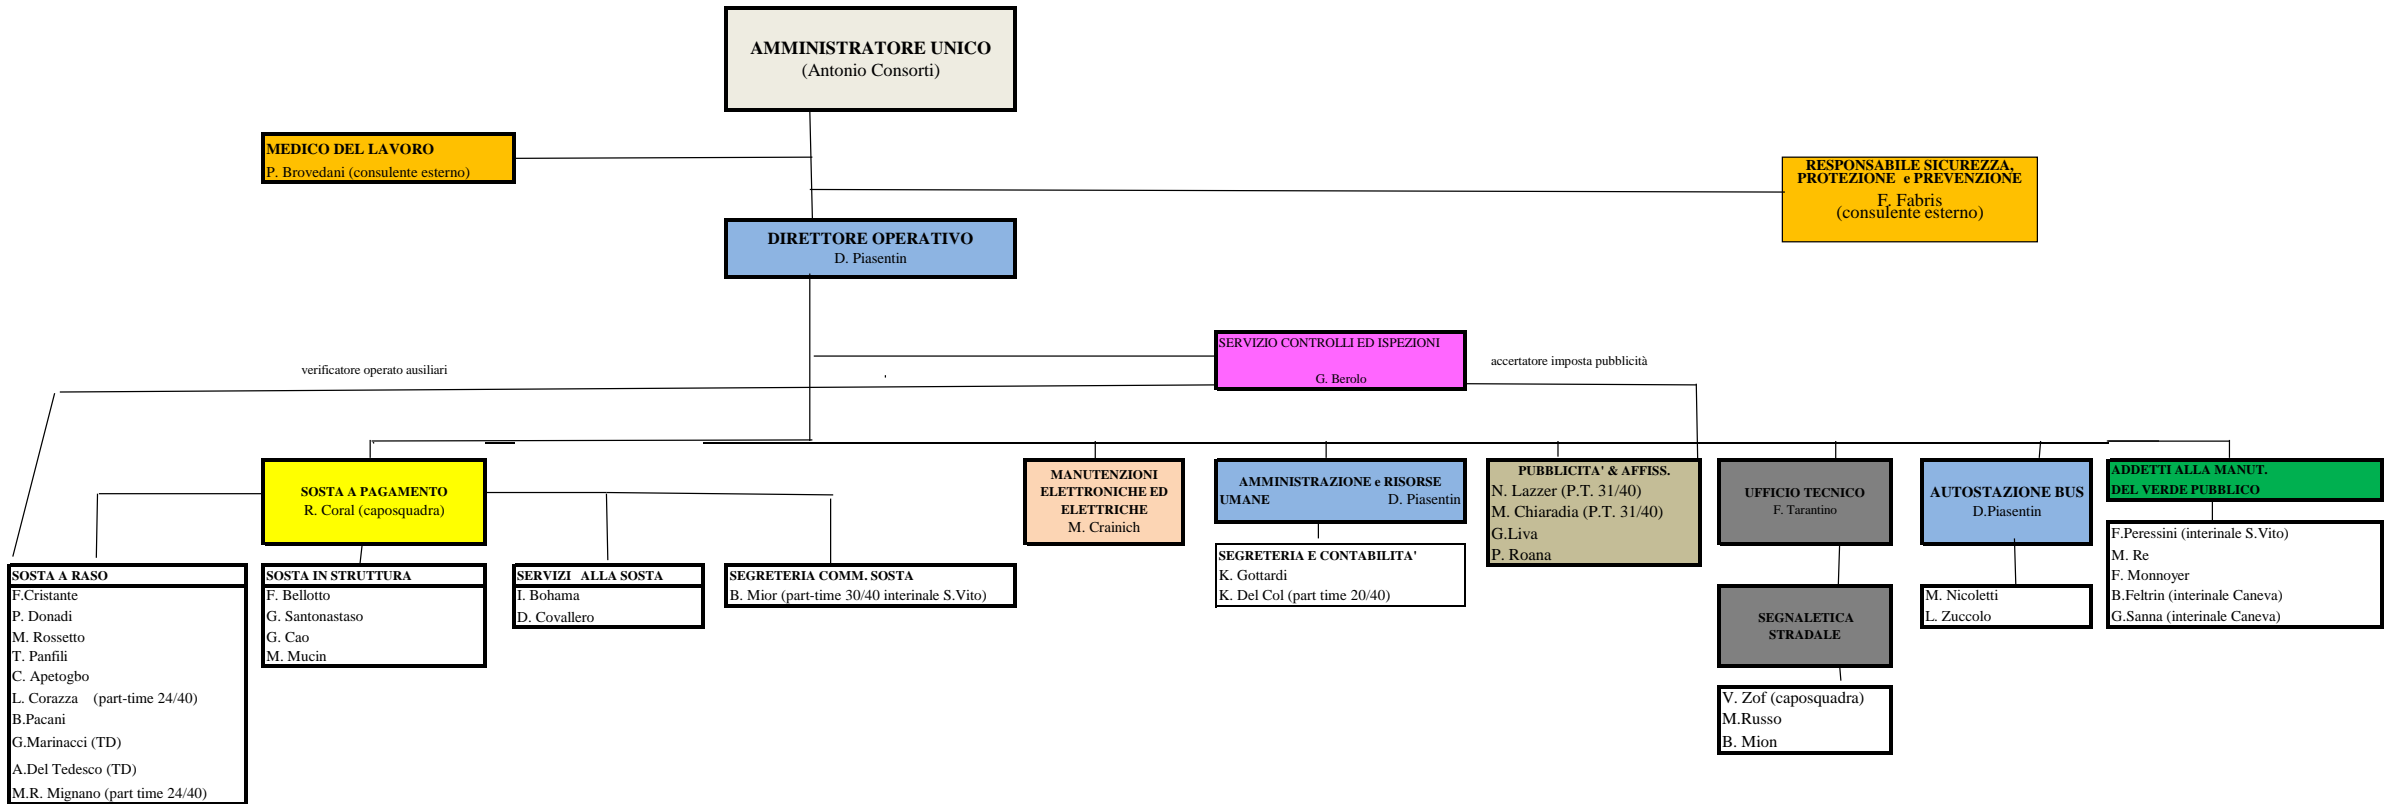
AMMINISTRATORE UNICO
(Antonio Consorti)

MEDICO DEL LAVORO
P. Brovedani (consulente esterno)

RESPONSABILE SICUREZZA, PROTEZIONE e PREVENZIONE
F. Fabris
(consulente esterno)

DIRETTORE OPERATIVO
D. Piasentin

SERVIZIO CONTROLLI ED ISPEZIONI
G. Berolo

verificatore operato ausiliari

accertatore imposta pubblicità

SOSTA A PAGAMENTO
R. Coral (caposquadra)

MANUTENZIONI ELETTRONICHE ED ELETTRICHE
M. Crainich

AMMINISTRAZIONE e RISORSE UMANE D. Piasentin

PUBBLICITA' & AFFISS.
N. Lazzer (P.T. 31/40)
M. Chiaradia (P.T. 31/40)
G.Liva
P. Roana

UFFICIO TECNICO
F. Tarantino

AUTOSTAZIONE BUS
D.Piasentin

ADDETTI ALLA MANUT. DEL VERDE PUBBLICO

SOSTA A RASO
F.Cristante
P. Donadi
M. Rossetto
T. Panfili
C. Apetogbo
L. Corazza (part-time 24/40)
B.Pacani
G.Marinacci (TD)
A.Del Tedesco (TD)
M.R. Mignano (part time 24/40)

SOSTA IN STRUTTURA
F. Bellotto
G. Santonastaso
G. Cao
M. Mucin

SERVIZI ALLA SOSTA
I. Bohama
D. Covallero

SEGRETERIA COMM. SOSTA
B. Mior (part-time 30/40 interinale S.Vito)

SEGRETERIA E CONTABILITA'
K. Gottardi
K. Del Col (part time 20/40)

SEGNALETICA STRADALE

V. Zof (caposquadra)
M.Russo
B. Mion

M. Nicoletti
L. Zuccolo

F.Peressini (interinale S.Vito)
M. Re
F. Monnoyer
B.Feltrin (interinale Caneva)
G.Sanna (interinale Caneva)